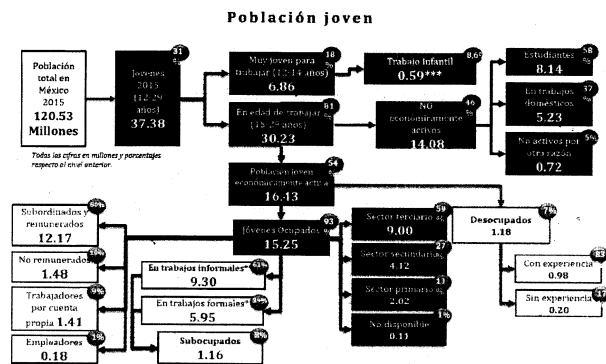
Población joven

Población total en México 2015
120.53 Millones

Todas las cifras en millones y porcentajes respecto al nivel anterior.

31 %
Jóvenes 2015 (12-29 años)
37.38

18 %
Muy joven para trabajar (12-14 años)
6.86

8.6%
Trabajo infantil
0.59***

81 %
En edad de trabajar (15-29 años)
30.23

46 %
No económicamente activos
14.08

58 %
Estudiantes
8.14

37 %
En trabajos domésticos
5.23

5%
No activos por otra razón
0.72

54 %
Población joven económicamente activa
16.13

93 %
Jóvenes Ocupados
15.25

7%
Desocupados
1.18

83
Con experiencia
0.98

17
Sin experiencia
0.20

80%
Subordinados y remunerados
12.17

10%
No remunerados
1.48

9%
Trabajadores por cuenta propia 1.41

1%
Empleadores
0.18

61%
En trabajos informales*
9.30

39%
En trabajos formales*
5.95

8%
Subocupados
1.16

59 %
Sector terciario
9.00

27 %
Sector secundario
4.12

13 %
Sector primario
2.02

1%
No disponible
0.11